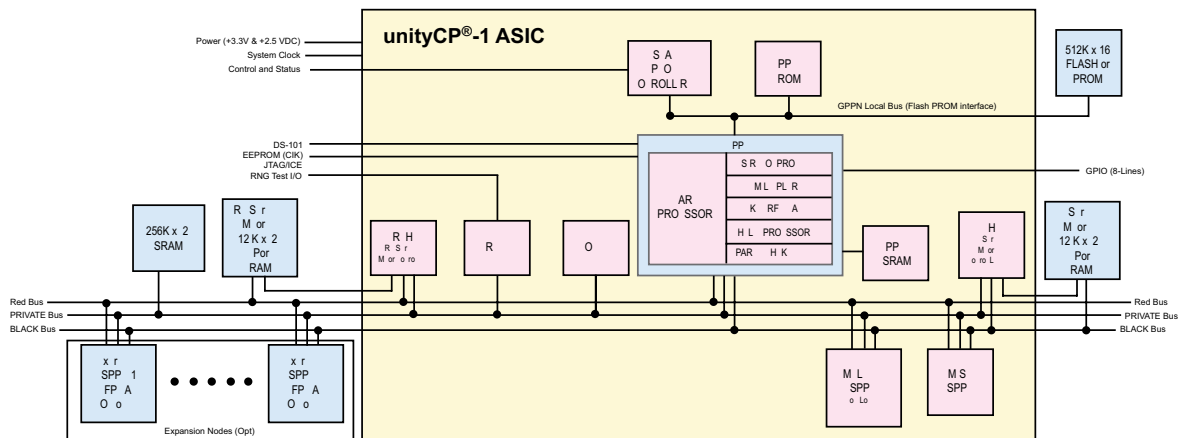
Power (+3.3V & +2.5 VDC)
System Clock
Control and Status

unityCP®-1 ASIC

S A
P O
O ROLL R

PP
ROM

512K x 16
FLASH or
PROM

GPPN Local Bus (Flash PROM interface)

DS-101
EEPROM (CIK)
JTAG/ICE
RNG Test I/O

PP
AR
PRO SSOR
S R O PRO
M L PL R
K RF A
H L PRO SSOR
PAR H K

GPIO (8-Lines)

256K x 2
SRAM

R S r
M or
12 K x 2
Por
RAM

R H
R S r
M or o ro

R

O

PP
SRAM

H
S r
M or
o ro L

S r
M or
12 K x 2
Por
RAM

Red Bus
PRIVATE Bus
BLACK Bus

Red Bus
PRIVATE Bus
BLACK Bus

x r
SPP 1
FP A
O o

x r
SPP
FP A
O o

Expansion Nodes (Opt)

M L
SPP
o Lo

M S
SPP